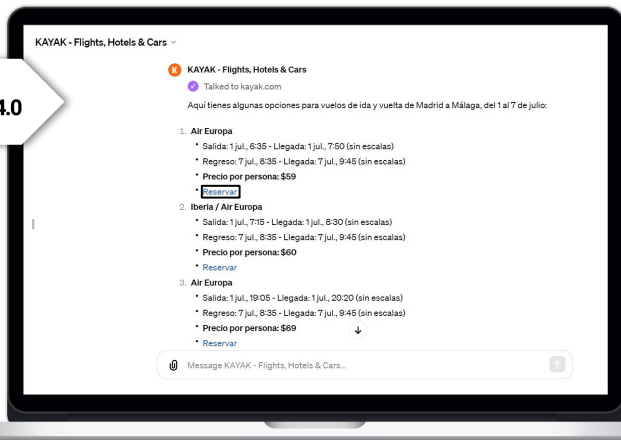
4.0

KAYAK - Flights, Hotels & Cars

KAYAK - Flights, Hotels & Cars
Talked to kayak.com
Aquí tienes algunas opciones para vuelos de ida y vuelta de Madrid a Málaga, del 1 al 7 de julio:

1. Air Europa
- Salida: 1 jul., 6:35 - Llegada: 1 jul., 7:50 (sin escalas)
- Regreso: 7 jul., 8:35 - Llegada: 7 jul., 9:45 (sin escalas)
- Precio por persona: $59
- Reservar

2. Iberia / Air Europa
- Salida: 1 jul., 7:15 - Llegada: 1 jul., 8:30 (sin escalas)
- Regreso: 7 jul., 8:35 - Llegada: 7 jul., 9:45 (sin escalas)
- Precio por persona: $60
- Reservar

3. Air Europa
- Salida: 1 jul., 19:05 - Llegada: 1 jul., 20:20 (sin escalas)
- Regreso: 7 jul., 8:35 - Llegada: 7 jul., 9:45 (sin escalas)
- Precio por persona: $69
- Reservar

Message KAYAK - Flights, Hotels & Cars...